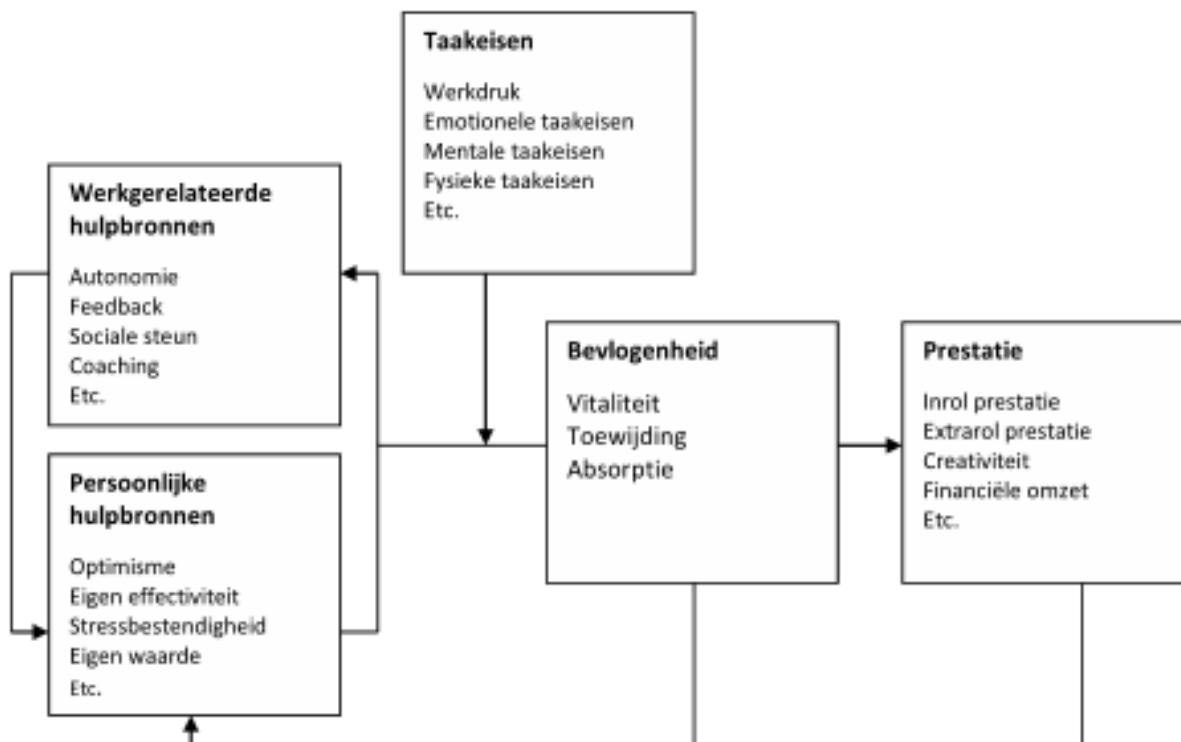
Taakeisen

Werkdruk
Emotionele taakeisen
Mentale taakeisen
Fysieke taakeisen
Etc.

Werkgerelateerde hulpbronnen

Autonomie
Feedback
Sociale steun
Coaching
Etc.

Persoonlijke hulpbronnen

Optimisme
Eigen effectiviteit
Stressbestendigheid
Eigen waarde
Etc.

Bevlogenheid

Vitaliteit
Toewijding
Absorptie

Prestatie

Inrol prestatie
Extrarol prestatie
Creativiteit
Financiële omzet
Etc.